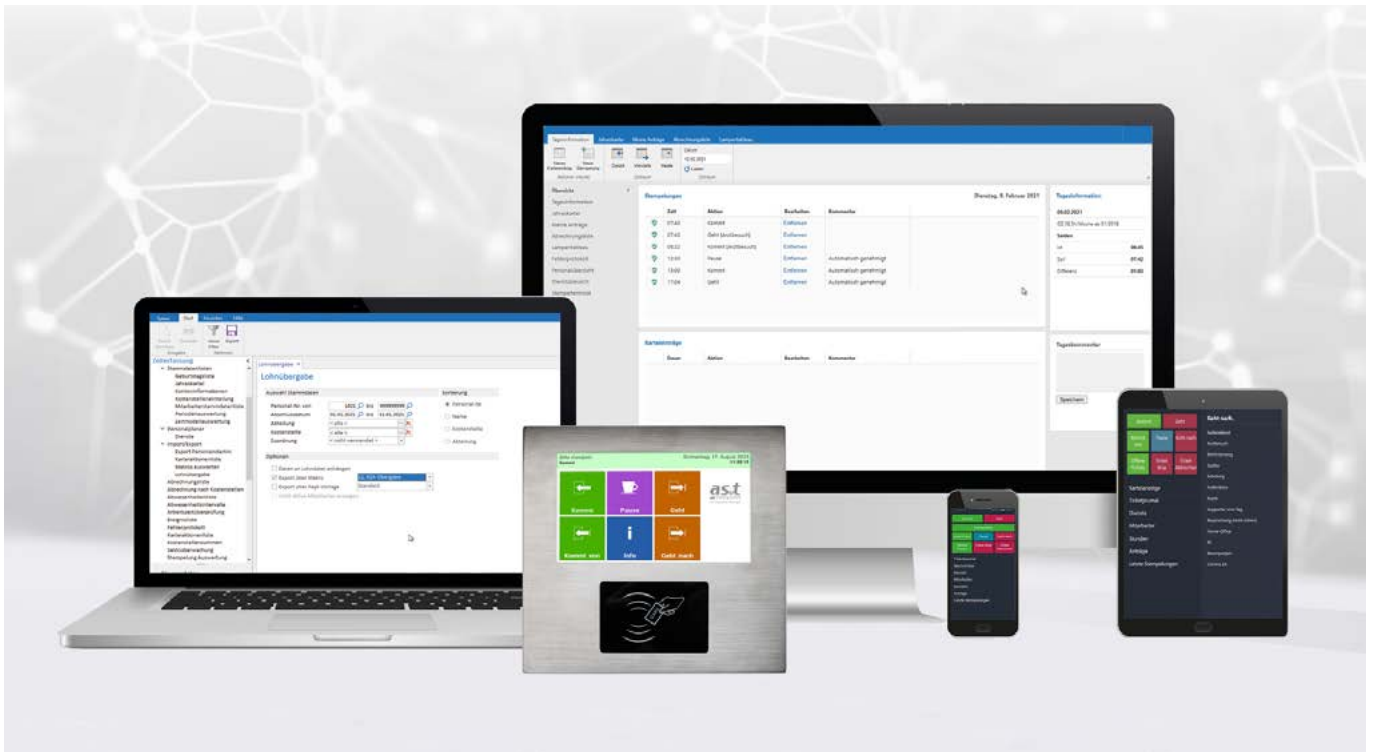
Tagesinformation

Übersicht

Stempelungen

Dienstag, 9. Februar 2021

| Zeit | Aktion | Bearbeiten | Kommentar |
|---|---|---|---|
| 07:43 | Kommt | Entfernen | |
| 07:43 | Geht (Außenbesuch) | Entfernen | |
| 09:02 | Kommt (Außenbesuch) | Entfernen | |
| 12:01 | Pause | Entfernen | Automatisch genehmigt |
| 13:00 | Kommt | Entfernen | Automatisch genehmigt |
| 17:04 | Geht | Entfernen | Automatisch genehmigt |

Tagesinformation

09.02.2021

Saldo

Ist

Soll

Differenz

Karteneinträge

| Dauer | Aktion | Bearbeiten | Kommentar |
|---|---|---|---|

Tageskommentar

Speichern

Zeiterfassung

Stammdatenlisten

Geburtstagsliste

Jahreskartei

Personalplaner

Dienste

Import/Export

Lohnübergabe

Lohnübergabe

Auswahl Stammdaten

Personal-Nr. von

Abteilung

Kostenstelle

Sortierung

Personal-Nr.

Name

Optionen

Kommt

Pause

Geht

Kommt von

Info

Geht nach

Donnerstag, 19. August 2021

ast

Kommt

Geht

Pause

Geht nach

Karteneinträge

Tagesjournal

Dienste

Mitarbeiter

Stunden

Anträge

Letzte Stempelungen